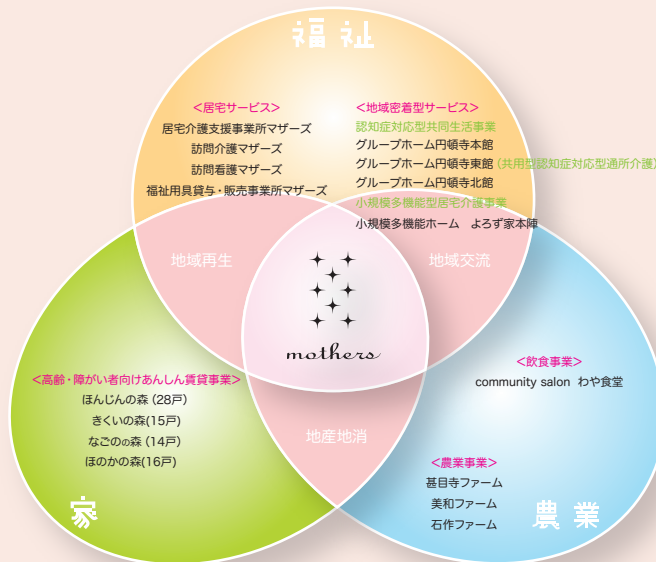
福祉

<居宅サービス>
居宅介護支援事業所マザーズ
訪問介護マザーズ
訪問看護マザーズ
福祉用具貸与・販売事業所マザーズ

<地域密着型サービス>
認知症対応型共同生活事業
グループホーム円頓寺本館
グループホーム円頓寺東館（共用型認知症対応型通所介護）
グループホーム円頓寺北館
小規模多機能型居宅介護事業
小規模多機能ホーム　よろず家本陣

地域再生

地域交流

mothers

<高齢・障がい者向けあんしん賃貸事業>
ほんじんの森（28戸）
きくいの森(15戸)
なごのの森（14戸）
ほのかの森(16戸)

地産地消

<飲食事業>
community salon　わや食堂

<農業事業>
甚目寺ファーム
美和ファーム
石作ファーム

家

農業